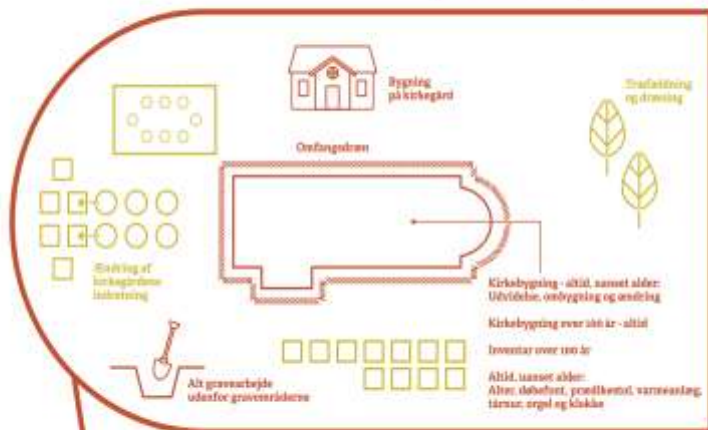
Bygning på kirkegård

Træfældning og drøvning

Omfangsdræn

Ændring af kirkegårdens indretning

Kirkebygning - altid, uanset alder: Udvidelse, ombygning og ændring

Kirkebygning over 100 år - altid

Inventar over 100 år

Altid, uanset alder: Alter, døbefont, prædikestol, varmeanlæg, tårnur, orgel og klokke

Alt gravearbejde udenfor gravstederne